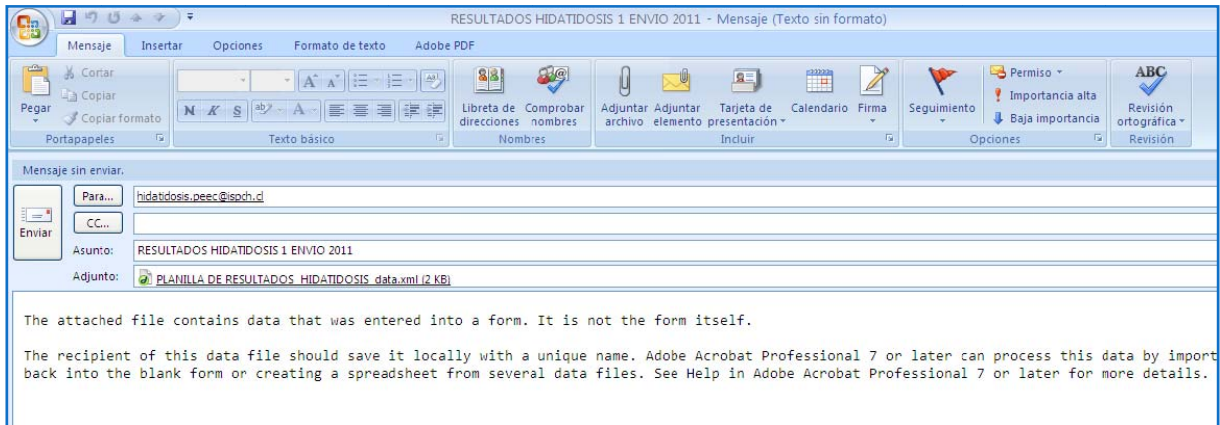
RESULTADOS HIDATIDOSIS 1 ENVIO 2011 - Mensaje (Texto sin formato)

Mensaje Insertar Opciones Formato de texto Adobe PDF

Cortar
Copiar
Pegar
Copiar formato
Portapapeles

Texto básico

Libreta de direcciones
Comprobar nombres
Nombres

Adjuntar archivo
Adjuntar elemento
Tarjeta de presentación
Calendario
Firma
Incluir

Seguimiento
Permiso
Importancia alta
Baja importancia
Opciones

Revisión ortográfica
Revisión

Mensaje sin enviar.

Enviar

Para... hidatidosis.peec@ispch.cl

CC...

Asunto: RESULTADOS HIDATIDOSIS 1 ENVIO 2011

Adjunto: PLANILLA DE RESULTADOS HIDATIDOSIS data.xml (2 KB)

The attached file contains data that was entered into a form. It is not the form itself.

The recipient of this data file should save it locally with a unique name. Adobe Acrobat Professional 7 or later can process this data by import back into the blank form or creating a spreadsheet from several data files. See Help in Adobe Acrobat Professional 7 or later for more details.